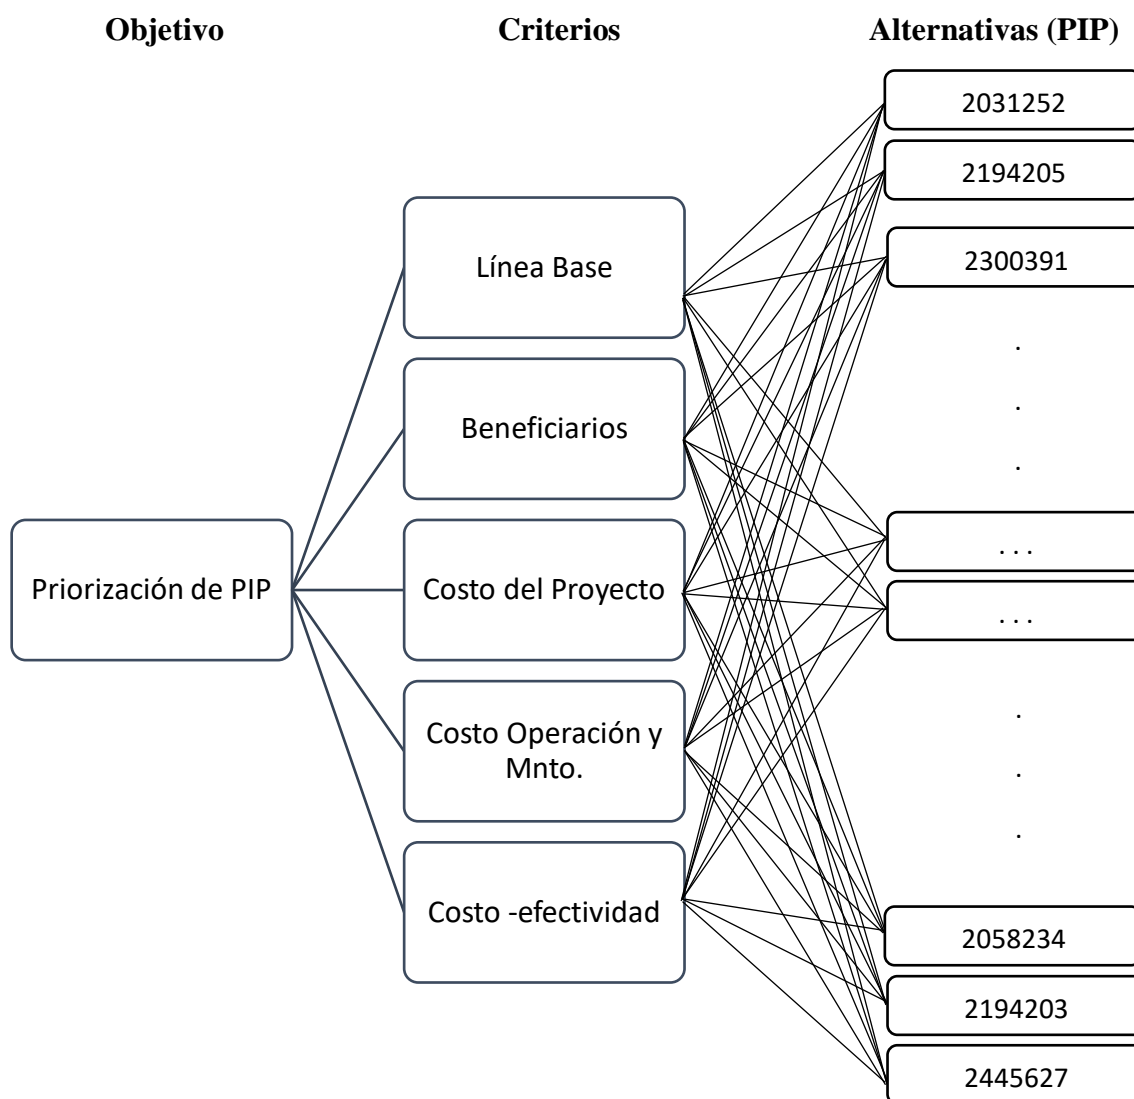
Objetivo Criterios Alternativas (PIP)

Priorización de PIP

Línea Base

Beneficiarios

Costo del Proyecto

Costo Operación y Mnto.

Costo -efectividad

2031252

2194205

2300391

.
.
.

. . .

. . .

.
.
.

2058234

2194203

2445627